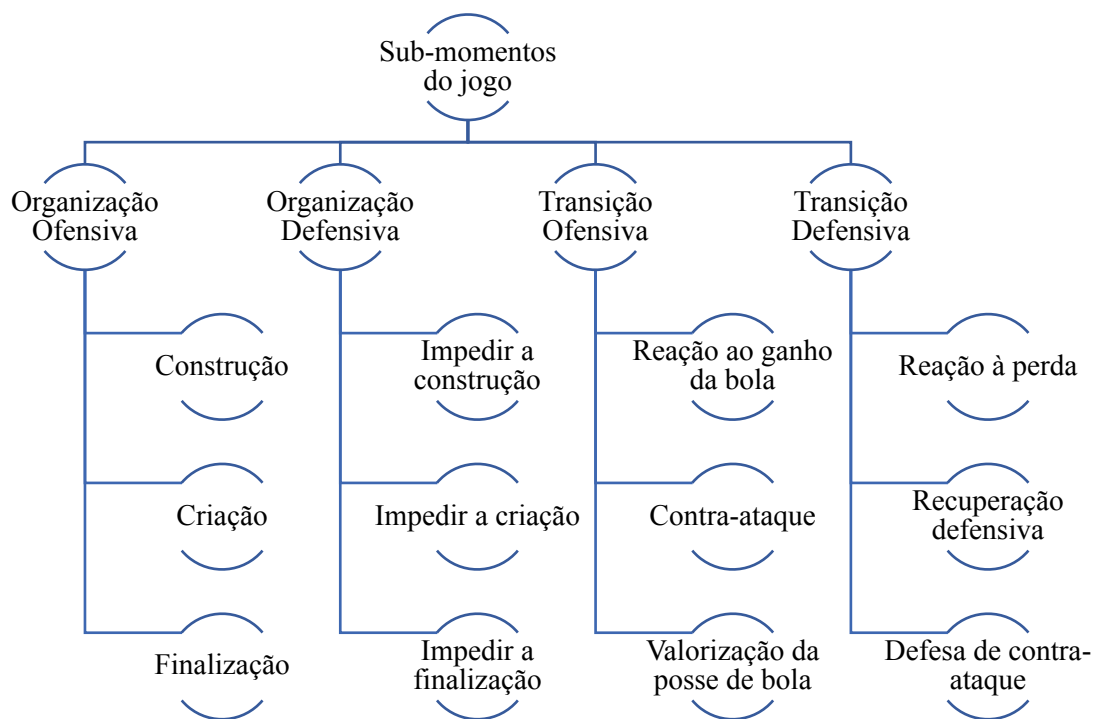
Sub-momentos do jogo

Organização Ofensiva

Construção

Criação

Finalização

Organização Defensiva

Impedir a construção

Impedir a criação

Impedir a finalização

Transição Ofensiva

Reação ao ganho da bola

Contra-ataque

Valorização da posse de bola

Transição Defensiva

Reação à perda

Recuperação defensiva

Defesa de contra-ataque